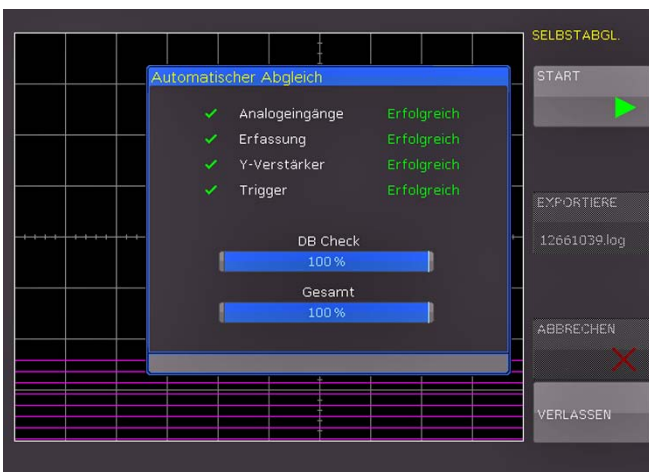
SELBSTABGL.

Automatischer Abgleich

✓ Analogeingänge Erfolgreich
✓ Erfassung Erfolgreich
✓ Y-Verstärker Erfolgreich
✓ Trigger Erfolgreich

DB Check
100 %

Gesamt
100 %

START

EXPORTIERE
12661039.log

ABBRECHEN

VERLASSEN